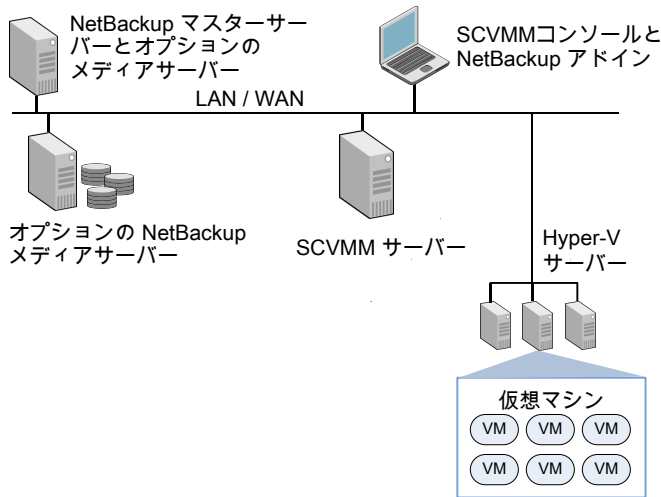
NetBackup マスターサーバーとオプションのメディアサーバー

SCVMMコンソールとNetBackup アドイン

LAN / WAN

オプションの NetBackup メディアサーバー

SCVMM サーバー

Hyper-V サーバー

仮想マシン

VM VM VM

VM VM VM